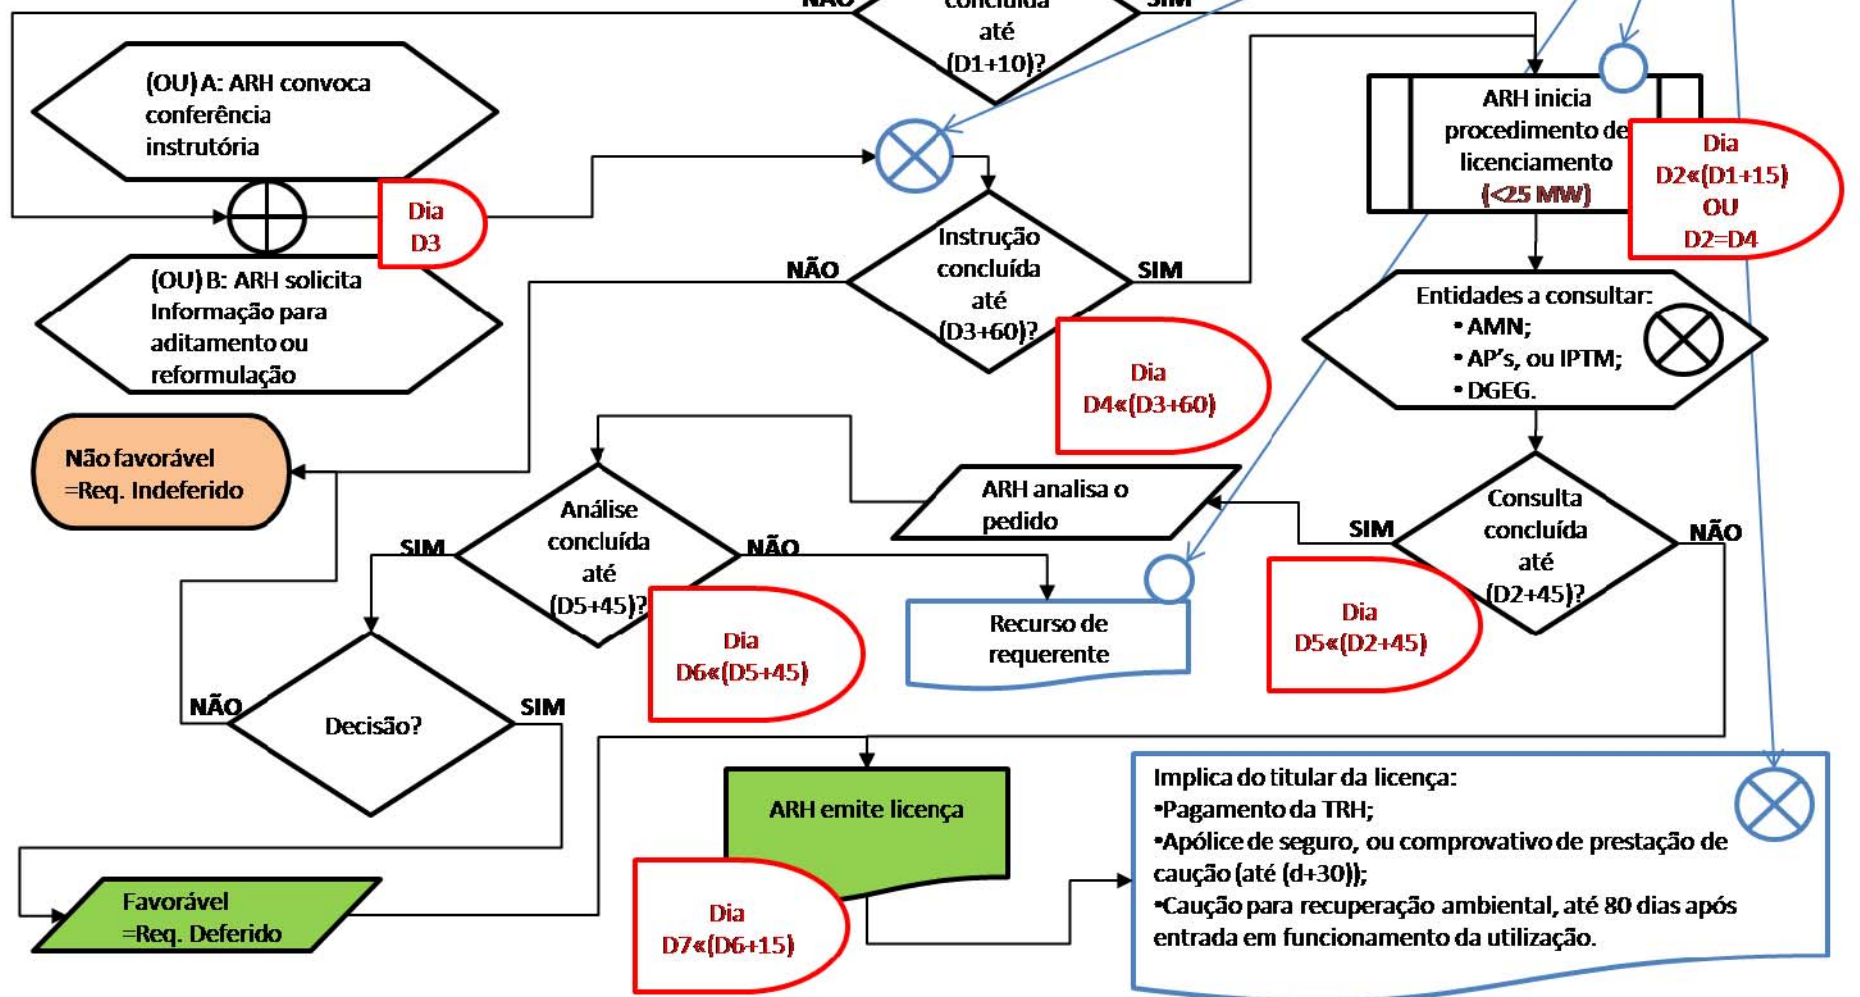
NÃO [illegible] concluída até (D1+10)? SIM

(OU) A: ARH convoca conferência instrutória

Dia D3

(OU) B: ARH solicita Informação para aditamento ou reformulação

ARH inicia procedimento de licenciamento (<25 MW)

Dia D2«(D1+15) OU D2=D4

NÃO

Instrução concluída até (D3+60)?

SIM

Dia D4«(D3+60)

Entidades a consultar:
• AMN;
• AP's, ou IPTM;
• DGEG.

Não favorável =Req. Indeferido

ARH analisa o pedido

SIM

Análise concluída até (D5+45)?

NÃO

SIM

Consulta concluída até (D2+45)?

NÃO

Dia D6«(D5+45)

Recurso de requerente

Dia D5«(D2+45)

NÃO

Decisão?

SIM

ARH emite licença

Implica do titular da licença:
•Pagamento da TRH;
•Apólice de seguro, ou comprovativo de prestação de caução (até (d+30));
•Caução para recuperação ambiental, até 80 dias após entrada em funcionamento da utilização.

Favorável =Req. Deferido

Dia D7«(D6+15)